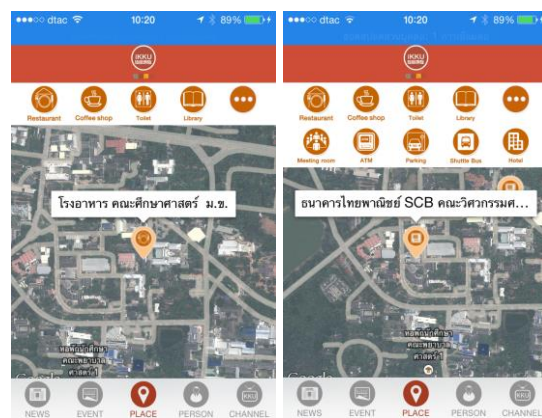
●●●○○ dtac 10:20 89%

IKKU

Restaurant Coffee shop Toilet Library

โรงอาหาร คณะศึกษาศาสตร์ ม.ข.

หอศิลป์ฯ คณะศิลปกรรมศาสตร์

NEWS EVENT PLACE PERSON CHANNEL

●●●○○ dtac 10:20 89%

IKKU

Restaurant Coffee shop Toilet Library

Meeting room ATM Parking Shuttle Bus Hotel

ธนาคารไทยพาณิชย์ SCB คณะวิศวกรรมศ...

หอศิลป์ฯ คณะศิลปกรรมศาสตร์

NEWS EVENT PLACE PERSON CHANNEL